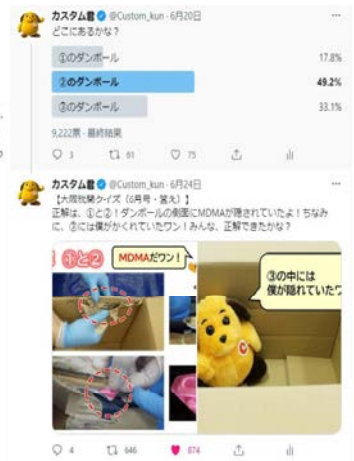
カスタム君 @Custom_kun · 6月20日
どこにあるかな？

①のダンボール 17.8%
②のダンボール 49.2%
③のダンボール 33.1%

9,222票 · 最終結果

3 61 75

カスタム君 @Custom_kun · 6月24日
【大阪税関クイズ（6月号・答え）】
正解は、①と②！ダンボールの側面にMDMAが隠されていたよ！ちなみに、③には僕がかくれていたワン！みんな、正解できたかな？

①と②
MDMAだワン！
③の中には僕が隠れていたワン

4 646 874